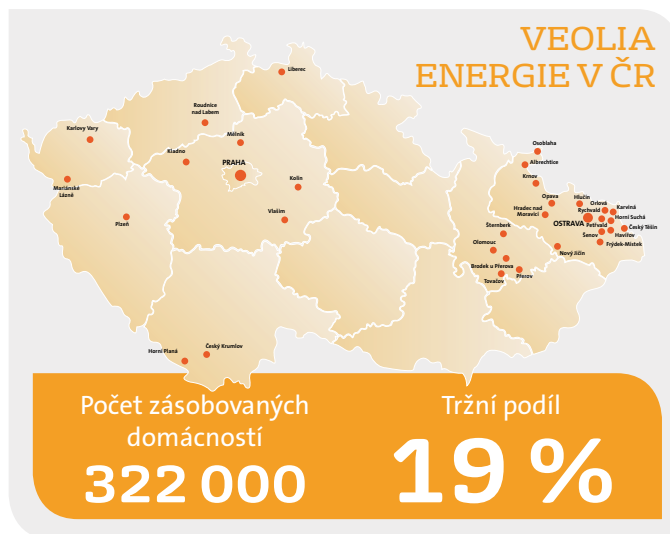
VEOLIA
ENERGIE V ČR

Liberec
Roudnice nad Labem
Karlovy Vary
Mělník
Kladno
PRAHA
Mariánské Lázně
Kolín
Plzeň
Vlašim
Horní Planá
Český Krumlov
Osoblaha
Albrechtice
Krnov
Opava
Hradec nad Moravicí
Hlučín
Orlová
Karviná
Rychvald
Horní Suchá
OSTRAVA
Petřvald
Havířov
Český Těšín
Šenov
Frýdek-Místek
Šternberk
Olomouc
Nový Jičín
Brodek u Přerova
Přerov
Tovačov

Počet zásobovaných domácností
322 000

Tržní podíl
19 %